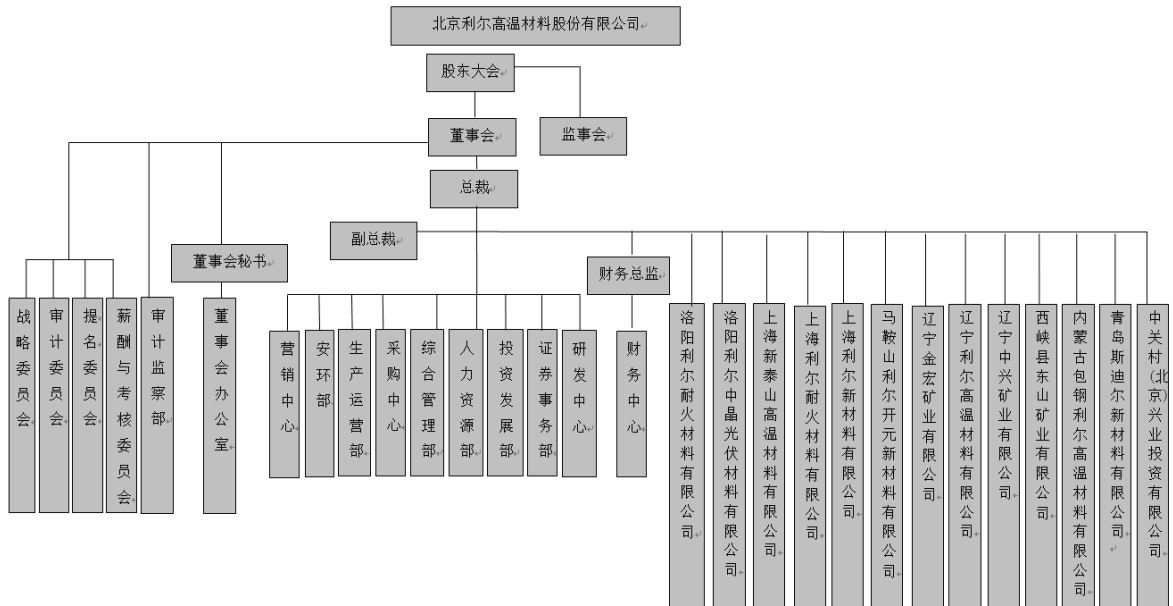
北京利尔高温材料股份有限公司

股东大会

董事会

监事会

总裁

副总裁

董事会秘书

财务总监

战略委员会

审计委员会

提名委员会

薪酬与考核委员会

审计监察部

董事会办公室

营销中心

安环部

生产运营部

采购中心

综合管理部

人力资源部

投资发展部

证券事务部

研发中心

财务中心

洛阳利尔耐火材料有限公司

洛阳利尔中晶光伏材料有限公司

上海新泰山高温材料有限公司

上海利尔耐火材料有限公司

上海利尔新材料有限公司

马鞍山利尔开元新材料有限公司

辽宁金宏矿业有限公司

辽宁利尔高温材料有限公司

辽宁中兴矿业有限公司

西峡县东山矿业有限公司

内蒙古包钢利尔高温材料有限公司

青岛斯迪尔新材料有限公司

中关村(北京)兴业投资有限公司